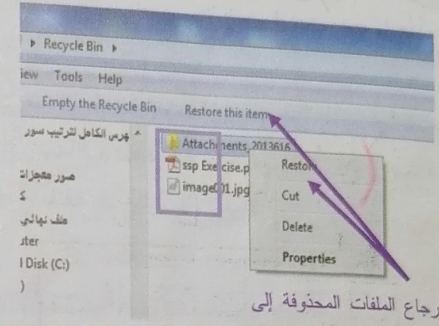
▸ Recycle Bin ▸

iew Tools Help

Empty the Recycle Bin Restore this item

فهرس الكامل لترتيب سور

صور معجزات

ك

ملف نهائي

uter

l Disk (C:)

)

Attachments_2013616

ssp Exercise.p

image001.jpg

Restore

Cut

Delete

Properties

رجاع الملفات المحذوفة إلى